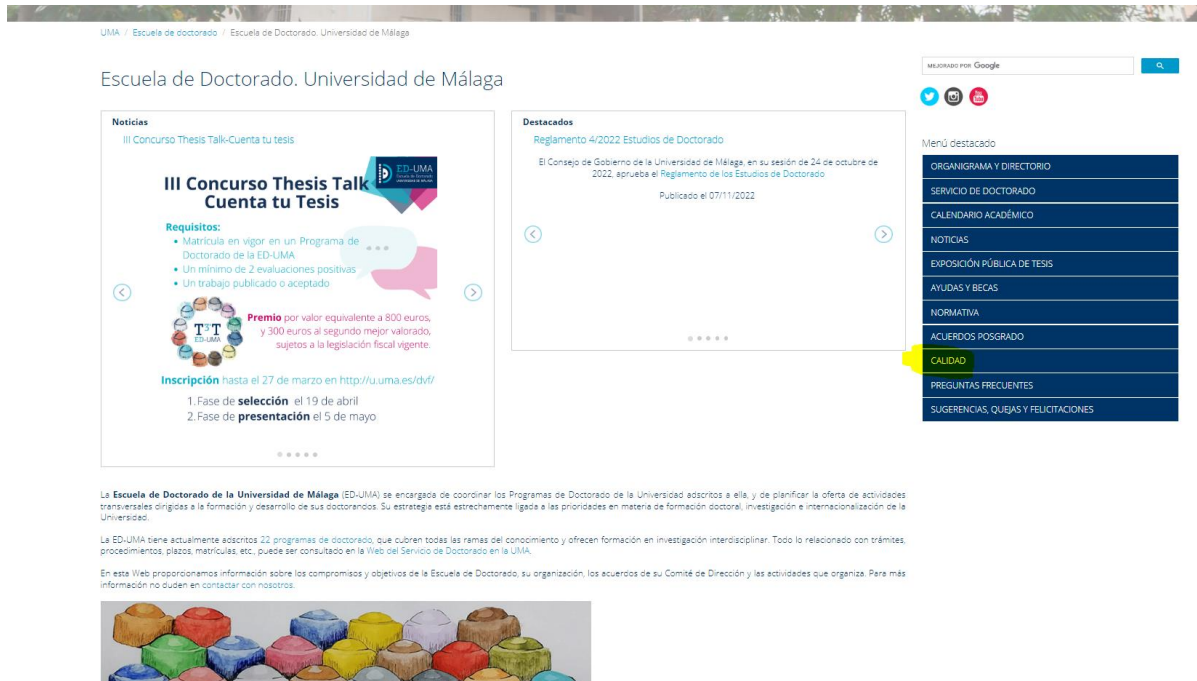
UMA / Escuela de doctorado / Escuela de Doctorado. Universidad de Málaga

Escuela de Doctorado. Universidad de Málaga

MEJORADO POR Google

Noticias

III Concurso Thesis Talk-Cuenta tu tesis

ED-UMA Escuela de Doctorado Universidad de Málaga

III Concurso Thesis Talk Cuenta tu Tesis

Requisitos:
• Matrícula en vigor en un Programa de Doctorado de la ED-UMA
• Un mínimo de 2 evaluaciones positivas
• Un trabajo publicado o aceptado

$T^3T$ ED-UMA

Premio por valor equivalente a 800 euros, y 300 euros al segundo mejor valorado, sujetos a la legislación fiscal vigente.

Inscripción hasta el 27 de marzo en http://u.uma.es/dvf/

1. Fase de selección el 19 de abril
2. Fase de presentación el 5 de mayo

Destacados

Reglamento 4/2022 Estudios de Doctorado

El Consejo de Gobierno de la Universidad de Málaga, en su sesión de 24 de octubre de 2022, aprueba el Reglamento de los Estudios de Doctorado

Publicado el 07/11/2022

Menú destacado
ORGANIGRAMA Y DIRECTORIO
SERVICIO DE DOCTORADO
CALENDARIO ACADÉMICO
NOTICIAS
EXPOSICIÓN PÚBLICA DE TESIS
AYUDAS Y BECAS
NORMATIVA
ACUERDOS POSGRADO
CALIDAD
PREGUNTAS FRECUENTES
SUGERENCIAS, QUEJAS Y FELICITACIONES

La Escuela de Doctorado de la Universidad de Málaga (ED-UMA) se encarga de coordinar los Programas de Doctorado de la Universidad adscritos a ella, y de planificar la oferta de actividades transversales dirigidas a la formación y desarrollo de sus doctorandos. Su estrategia está estrechamente ligada a las prioridades en materia de formación doctoral, investigación e internacionalización de la Universidad.

La ED-UMA tiene actualmente adscritos 22 programas de doctorado, que cubren todas las ramas del conocimiento y ofrecen formación en investigación interdisciplinar. Todo lo relacionado con trámites, procedimientos, plazos, matrículas, etc., puede ser consultado en la Web del Servicio de Doctorado en la UMA.

En esta Web proporcionamos información sobre los compromisos y objetivos de la Escuela de Doctorado, su organización, los acuerdos de su Comité de Dirección y las actividades que organiza. Para más información no duden en contactar con nosotros.